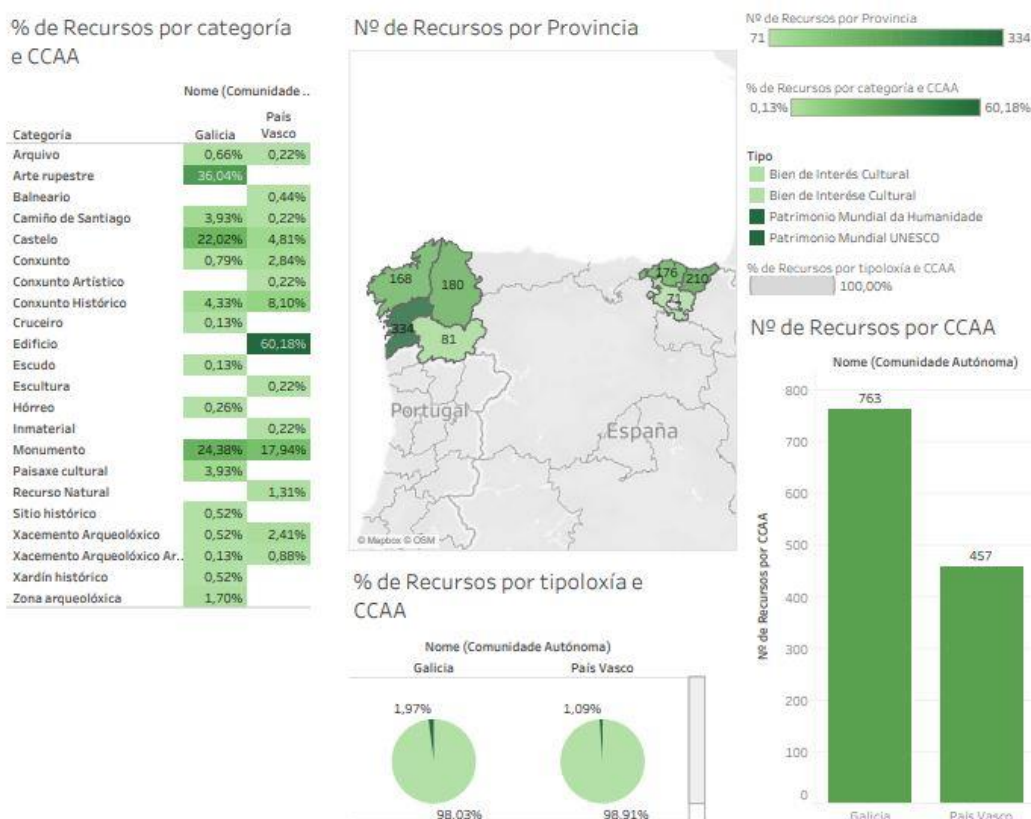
% de Recursos por categoría e CCAA

Nome (Comunidade ..

| Categoría | Galicia | País Vasco |
|---|---|---|
| Arquivo | 0,66% | 0,22% |
| Arte rupestre | 36,04% | |
| Balneario | | 0,44% |
| Camiño de Santiago | 3,93% | 0,22% |
| Castelo | 22,02% | 4,81% |
| Conxunto | 0,79% | 2,84% |
| Conxunto Artístico | | 0,22% |
| Conxunto Histórico | 4,33% | 8,10% |
| Cruceiro | 0,13% | |
| Edificio | | 60,18% |
| Escudo | 0,13% | |
| Escultura | | 0,22% |
| Hórreo | 0,26% | |
| Inmaterial | | 0,22% |
| Monumento | 24,38% | 17,94% |
| Paisaxe cultural | 3,93% | |
| Recurso Natural | | 1,31% |
| Sitio histórico | 0,52% | |
| Xacemento Arqueolóxico | 0,52% | 2,41% |
| Xacemento Arqueolóxico Ar.. | 0,13% | 0,88% |
| Xardín histórico | 0,52% | |
| Zona arqueolóxica | 1,70% | |

Nº de Recursos por Provincia

168 180 334 81 176 210 71

Portugal España

© Mapbox © OSM

Nº de Recursos por Provincia
71 334

% de Recursos por categoría e CCAA
0,13% 60,18%

Tipo
Bien de Interés Cultural
Bien de Interése Cultural
Patrimonio Mundial da Humanidade
Patrimonio Mundial UNESCO

% de Recursos por tipoloxía e CCAA
100,00%

Nº de Recursos por CCAA

Nome (Comunidade Autónoma)

Nº de Recursos por CCAA

800 700 600 500 400 300 200 100 0

763 457

Galicia País Vasco

% de Recursos por tipoloxía e CCAA

Nome (Comunidade Autónoma)
Galicia País Vasco

1,97% 98,03% 1,09% 98,91%